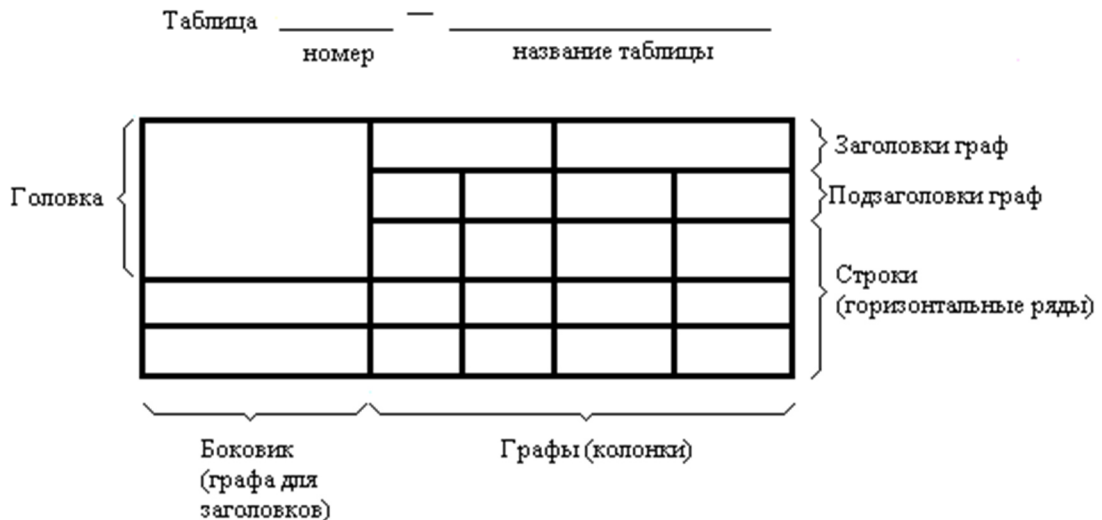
Таблица \_\_\_\_\_\_\_\_ — \_\_\_\_\_\_\_\_\_\_\_\_\_\_\_\_\_\_\_\_
номер
название таблицы

Головка

Заголовки граф

Подзаголовки граф

Строки (горизонтальные ряды)

Боковик (графа для заголовков)

Графы (колонки)